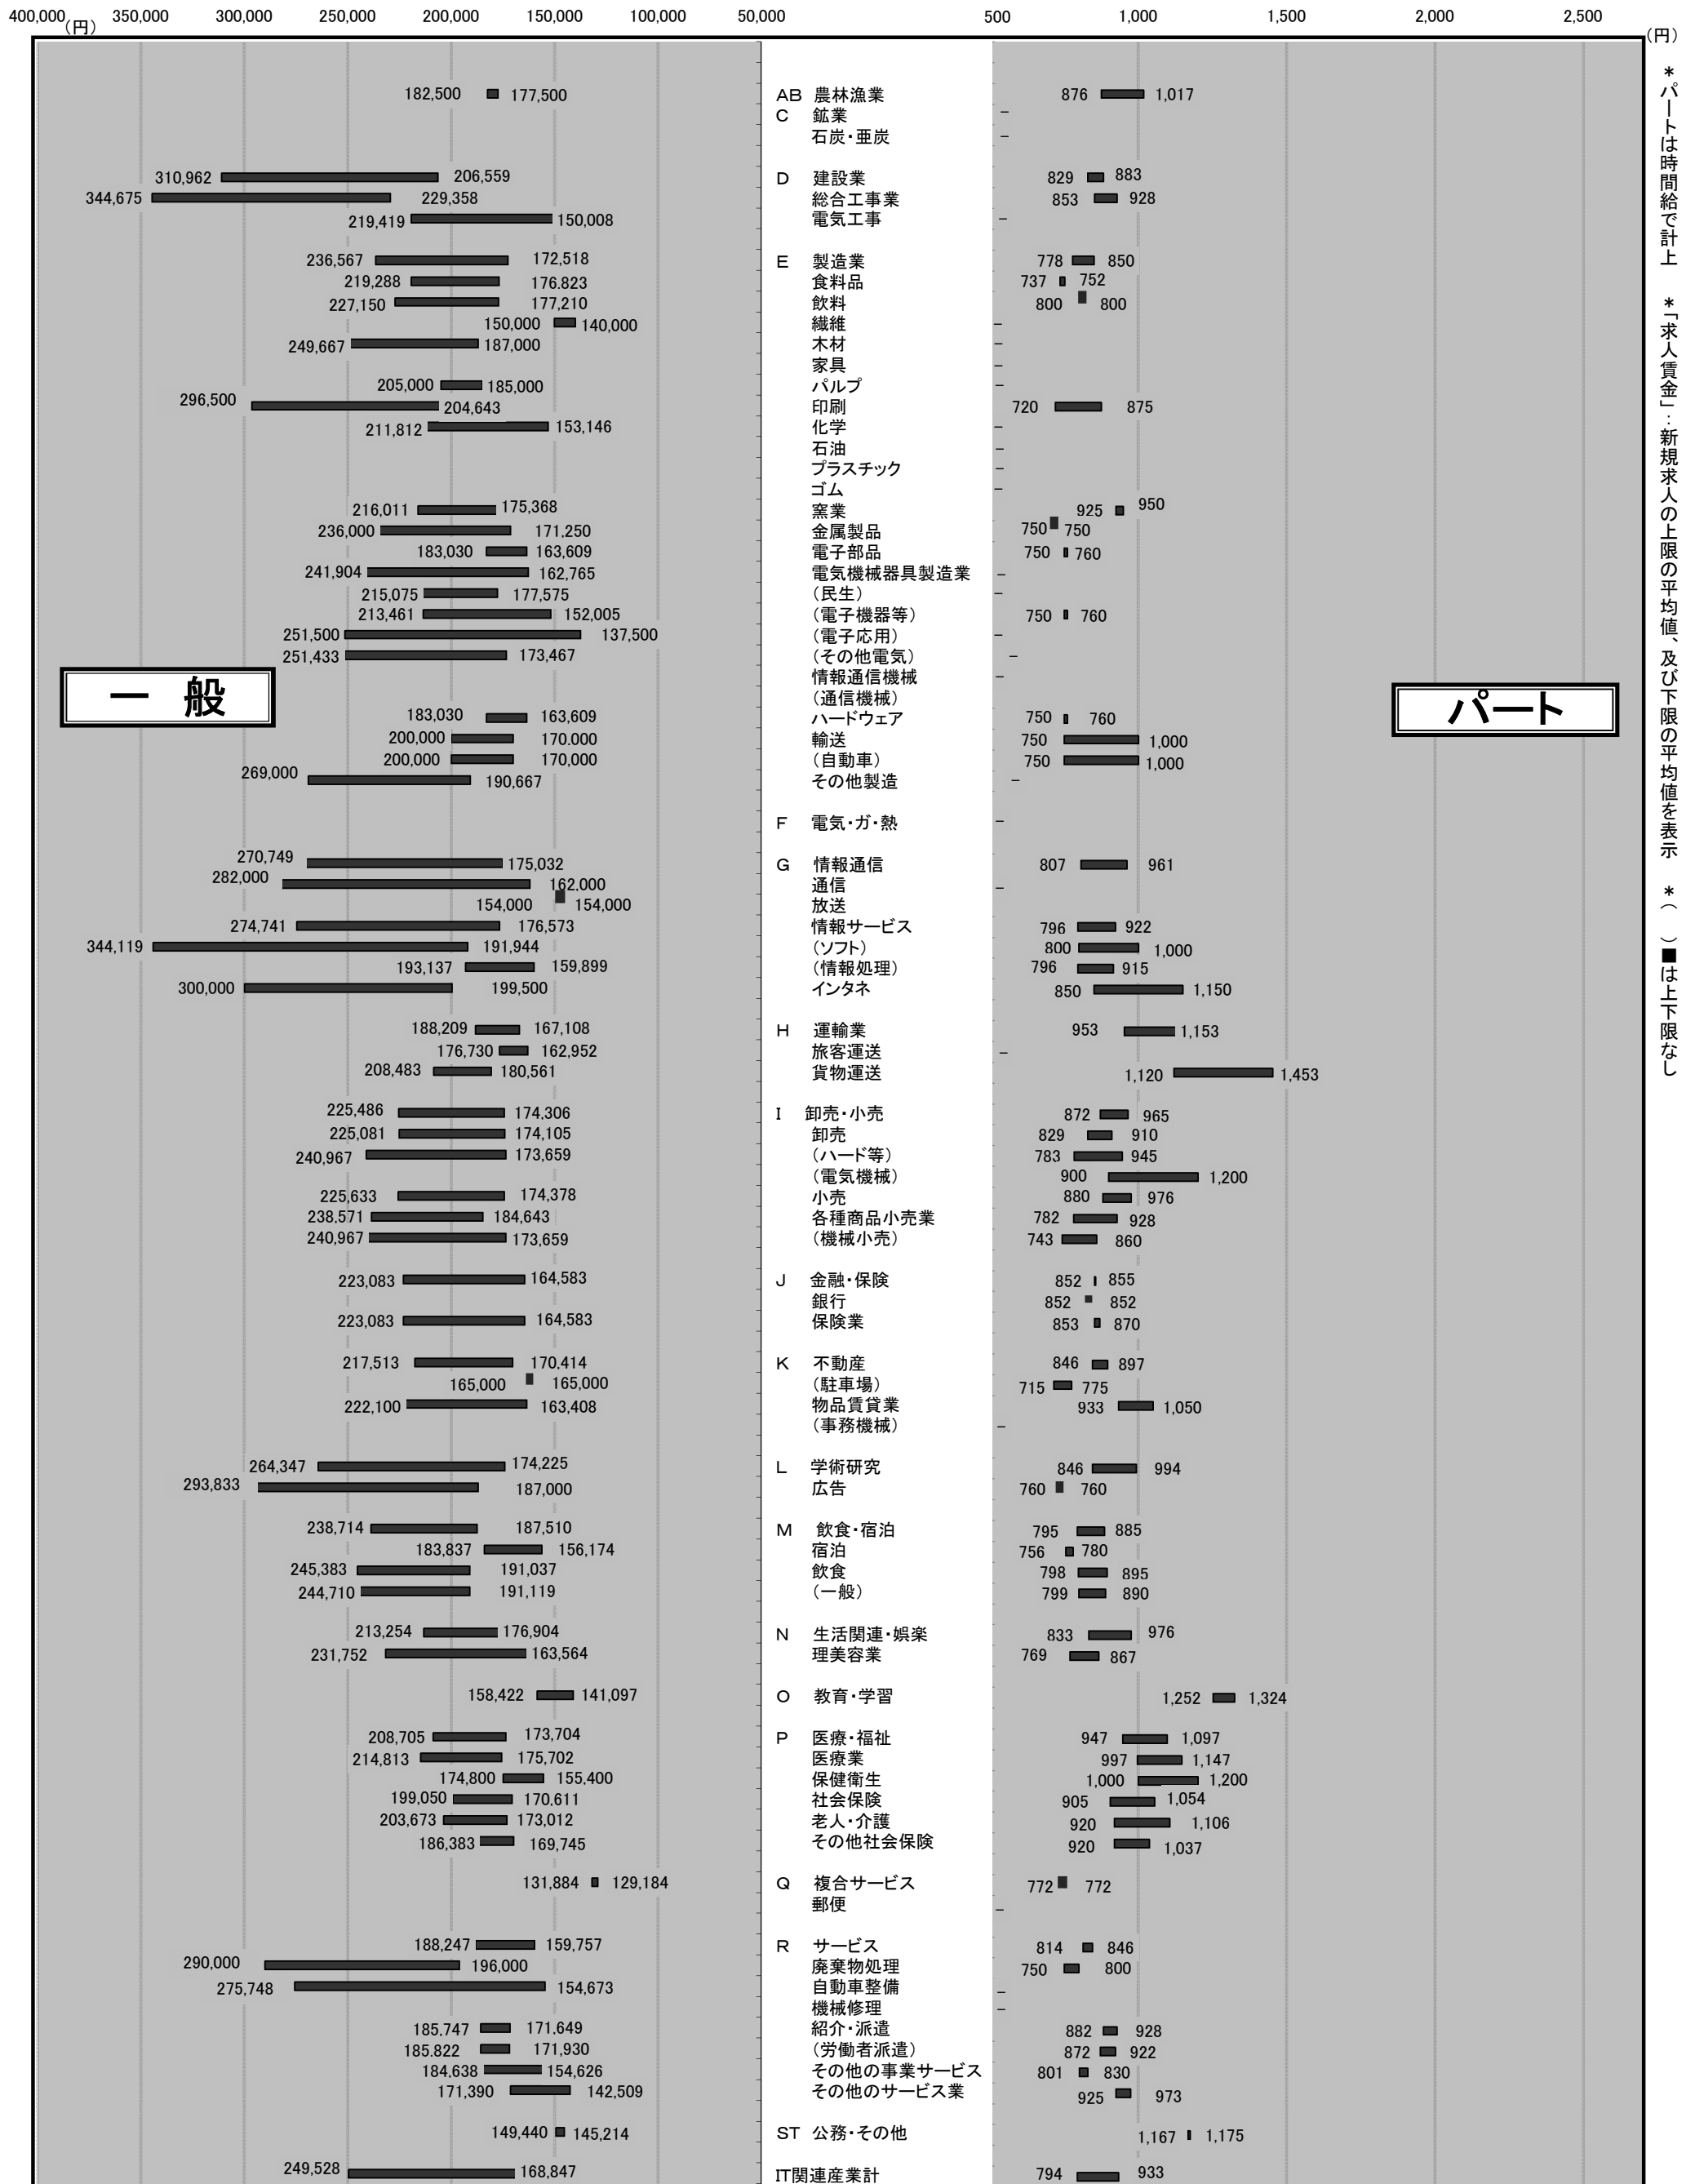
400,000(円) 350,000 300,000 250,000 200,000 150,000 100,000 50,000

500 1,000 1,500 2,000 2,500 (円)

一 般

パート

| 一般 上限 | 一般 下限 | 産業 | パート 下限 | パート 上限 |
|---|---|---|---|---|
| 182,500 | 177,500 | AB 農林漁業 | 876 | 1,017 |
| | | C 鉱業 | – | |
| | | 石炭・亜炭 | – | |
| 310,962 | 206,559 | D 建設業 | 829 | 883 |
| 344,675 | 229,358 | 総合工事業 | 853 | 928 |
| 219,419 | 150,008 | 電気工事 | – | |
| 236,567 | 172,518 | E 製造業 | 778 | 850 |
| 219,288 | 176,823 | 食料品 | 737 | 752 |
| 227,150 | 177,210 | 飲料 | 800 | 800 |
| 150,000 | 140,000 | 繊維 | – | |
| 249,667 | 187,000 | 木材 | – | |
| | | 家具 | – | |
| 205,000 | 185,000 | パルプ | – | |
| 296,500 | 204,643 | 印刷 | 720 | 875 |
| 211,812 | 153,146 | 化学 | – | |
| | | 石油 | – | |
| | | プラスチック | – | |
| | | ゴム | – | |
| 216,011 | 175,368 | 窯業 | 925 | 950 |
| 236,000 | 171,250 | 金属製品 | 750 | 750 |
| 183,030 | 163,609 | 電子部品 | 750 | 760 |
| 241,904 | 162,765 | 電気機械器具製造業 | – | |
| 215,075 | 177,575 | (民生) | – | |
| 213,461 | 152,005 | (電子機器等) | 750 | 760 |
| 251,500 | 137,500 | (電子応用) | – | |
| 251,433 | 173,467 | (その他電気) | – | |
| | | 情報通信機械 | – | |
| | | (通信機械) | | |
| 183,030 | 163,609 | ハードウェア | 750 | 760 |
| 200,000 | 170,000 | 輸送 | 750 | 1,000 |
| 200,000 | 170,000 | (自動車) | 750 | 1,000 |
| 269,000 | 190,667 | その他製造 | – | |
| | | F 電気・ガ・熱 | – | |
| 270,749 | 175,032 | G 情報通信 | 807 | 961 |
| 282,000 | 162,000 | 通信 | – | |
| 154,000 | 154,000 | 放送 | | |
| 274,741 | 176,573 | 情報サービス | 796 | 922 |
| 344,119 | 191,944 | (ソフト) | 800 | 1,000 |
| 193,137 | 159,899 | (情報処理) | 796 | 915 |
| 300,000 | 199,500 | インタネ | 850 | 1,150 |
| 188,209 | 167,108 | H 運輸業 | 953 | 1,153 |
| 176,730 | 162,952 | 旅客運送 | – | |
| 208,483 | 180,561 | 貨物運送 | 1,120 | 1,453 |
| 225,486 | 174,306 | I 卸売・小売 | 872 | 965 |
| 225,081 | 174,105 | 卸売 | 829 | 910 |
| 240,967 | 173,659 | (ハード等) | 783 | 945 |
| | | (電気機械) | 900 | 1,200 |
| 225,633 | 174,378 | 小売 | 880 | 976 |
| 238,571 | 184,643 | 各種商品小売業 | 782 | 928 |
| 240,967 | 173,659 | (機械小売) | 743 | 860 |
| 223,083 | 164,583 | J 金融・保険 | 852 | 855 |
| | | 銀行 | 852 | 852 |
| 223,083 | 164,583 | 保険業 | 853 | 870 |
| 217,513 | 170,414 | K 不動産 | 846 | 897 |
| 165,000 | 165,000 | (駐車場) | 715 | 775 |
| 222,100 | 163,408 | 物品賃貸業 | 933 | 1,050 |
| | | (事務機械) | – | |
| 264,347 | 174,225 | L 学術研究 | 846 | 994 |
| 293,833 | 187,000 | 広告 | 760 | 760 |
| 238,714 | 187,510 | M 飲食・宿泊 | 795 | 885 |
| 183,837 | 156,174 | 宿泊 | 756 | 780 |
| 245,383 | 191,037 | 飲食 | 798 | 895 |
| 244,710 | 191,119 | (一般) | 799 | 890 |
| 213,254 | 176,904 | N 生活関連・娯楽 | 833 | 976 |
| 231,752 | 163,564 | 理美容業 | 769 | 867 |
| 158,422 | 141,097 | O 教育・学習 | 1,252 | 1,324 |
| 208,705 | 173,704 | P 医療・福祉 | 947 | 1,097 |
| 214,813 | 175,702 | 医療業 | 997 | 1,147 |
| 174,800 | 155,400 | 保健衛生 | 1,000 | 1,200 |
| 199,050 | 170,611 | 社会保険 | 905 | 1,054 |
| 203,673 | 173,012 | 老人・介護 | 920 | 1,106 |
| 186,383 | 169,745 | その他社会保険 | 920 | 1,037 |
| 131,884 | 129,184 | Q 複合サービス | 772 | 772 |
| | | 郵便 | – | |
| 188,247 | 159,757 | R サービス | 814 | 846 |
| 290,000 | 196,000 | 廃棄物処理 | 750 | 800 |
| 275,748 | 154,673 | 自動車整備 | – | |
| | | 機械修理 | – | |
| 185,747 | 171,649 | 紹介・派遣 | 882 | 928 |
| 185,822 | 171,930 | (労働者派遣) | 872 | 922 |
| 184,638 | 154,626 | その他の事業サービス | 801 | 830 |
| 171,390 | 142,509 | その他のサービス業 | 925 | 973 |
| 149,440 | 145,214 | ST 公務・その他 | 1,167 | 1,175 |
| 249,528 | 168,847 | IT関連産業計 | 794 | 933 |

*パートは時間給で計上 *「求人賃金」:新規求人の上限の平均値、及び下限の平均値を表示 *( )■は上下限なし